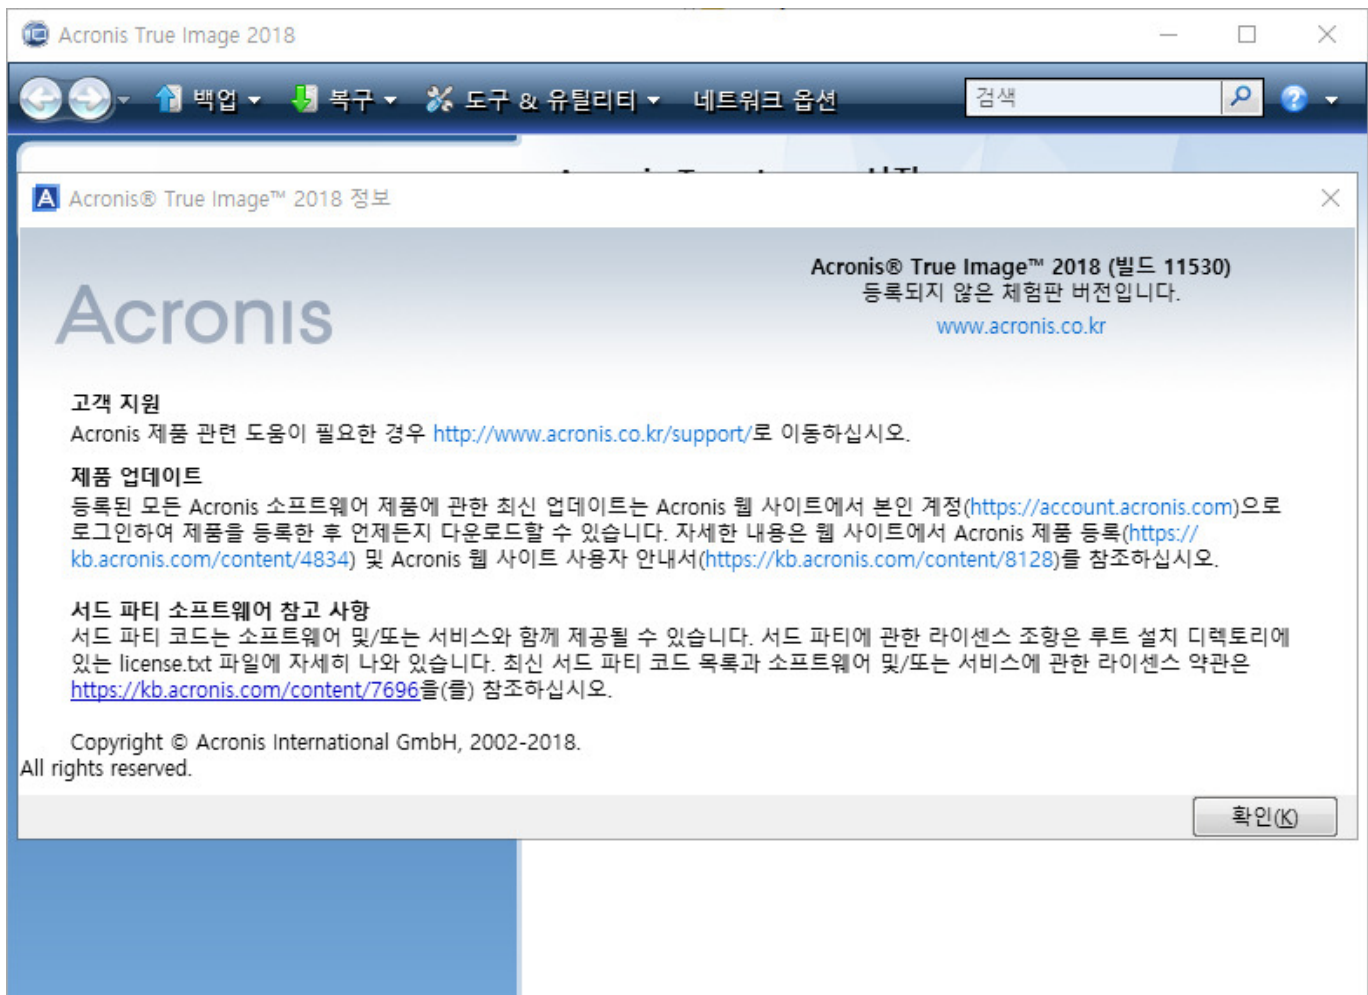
Acronis True Image 2018

백업 복구 도구 & 유틸리티 네트워크 옵션 검색

Acronis® True Image™ 2018 정보

Acronis

Acronis® True Image™ 2018 (빌드 11530)
등록되지 않은 체험판 버전입니다.
www.acronis.co.kr

고객 지원
Acronis 제품 관련 도움이 필요한 경우 http://www.acronis.co.kr/support/로 이동하십시오.

제품 업데이트
등록된 모든 Acronis 소프트웨어 제품에 관한 최신 업데이트는 Acronis 웹 사이트에서 본인 계정(https://account.acronis.com)으로 로그인하여 제품을 등록한 후 언제든지 다운로드할 수 있습니다. 자세한 내용은 웹 사이트에서 Acronis 제품 등록(https://kb.acronis.com/content/4834) 및 Acronis 웹 사이트 사용자 안내서(https://kb.acronis.com/content/8128)를 참조하십시오.

서드 파티 소프트웨어 참고 사항
서드 파티 코드는 소프트웨어 및/또는 서비스와 함께 제공될 수 있습니다. 서드 파티에 관한 라이선스 조항은 루트 설치 디렉토리에 있는 license.txt 파일에 자세히 나와 있습니다. 최신 서드 파티 코드 목록과 소프트웨어 및/또는 서비스에 관한 라이선스 약관은 https://kb.acronis.com/content/7696을(를) 참조하십시오.

Copyright © Acronis International GmbH, 2002-2018.
All rights reserved.

확인(K)